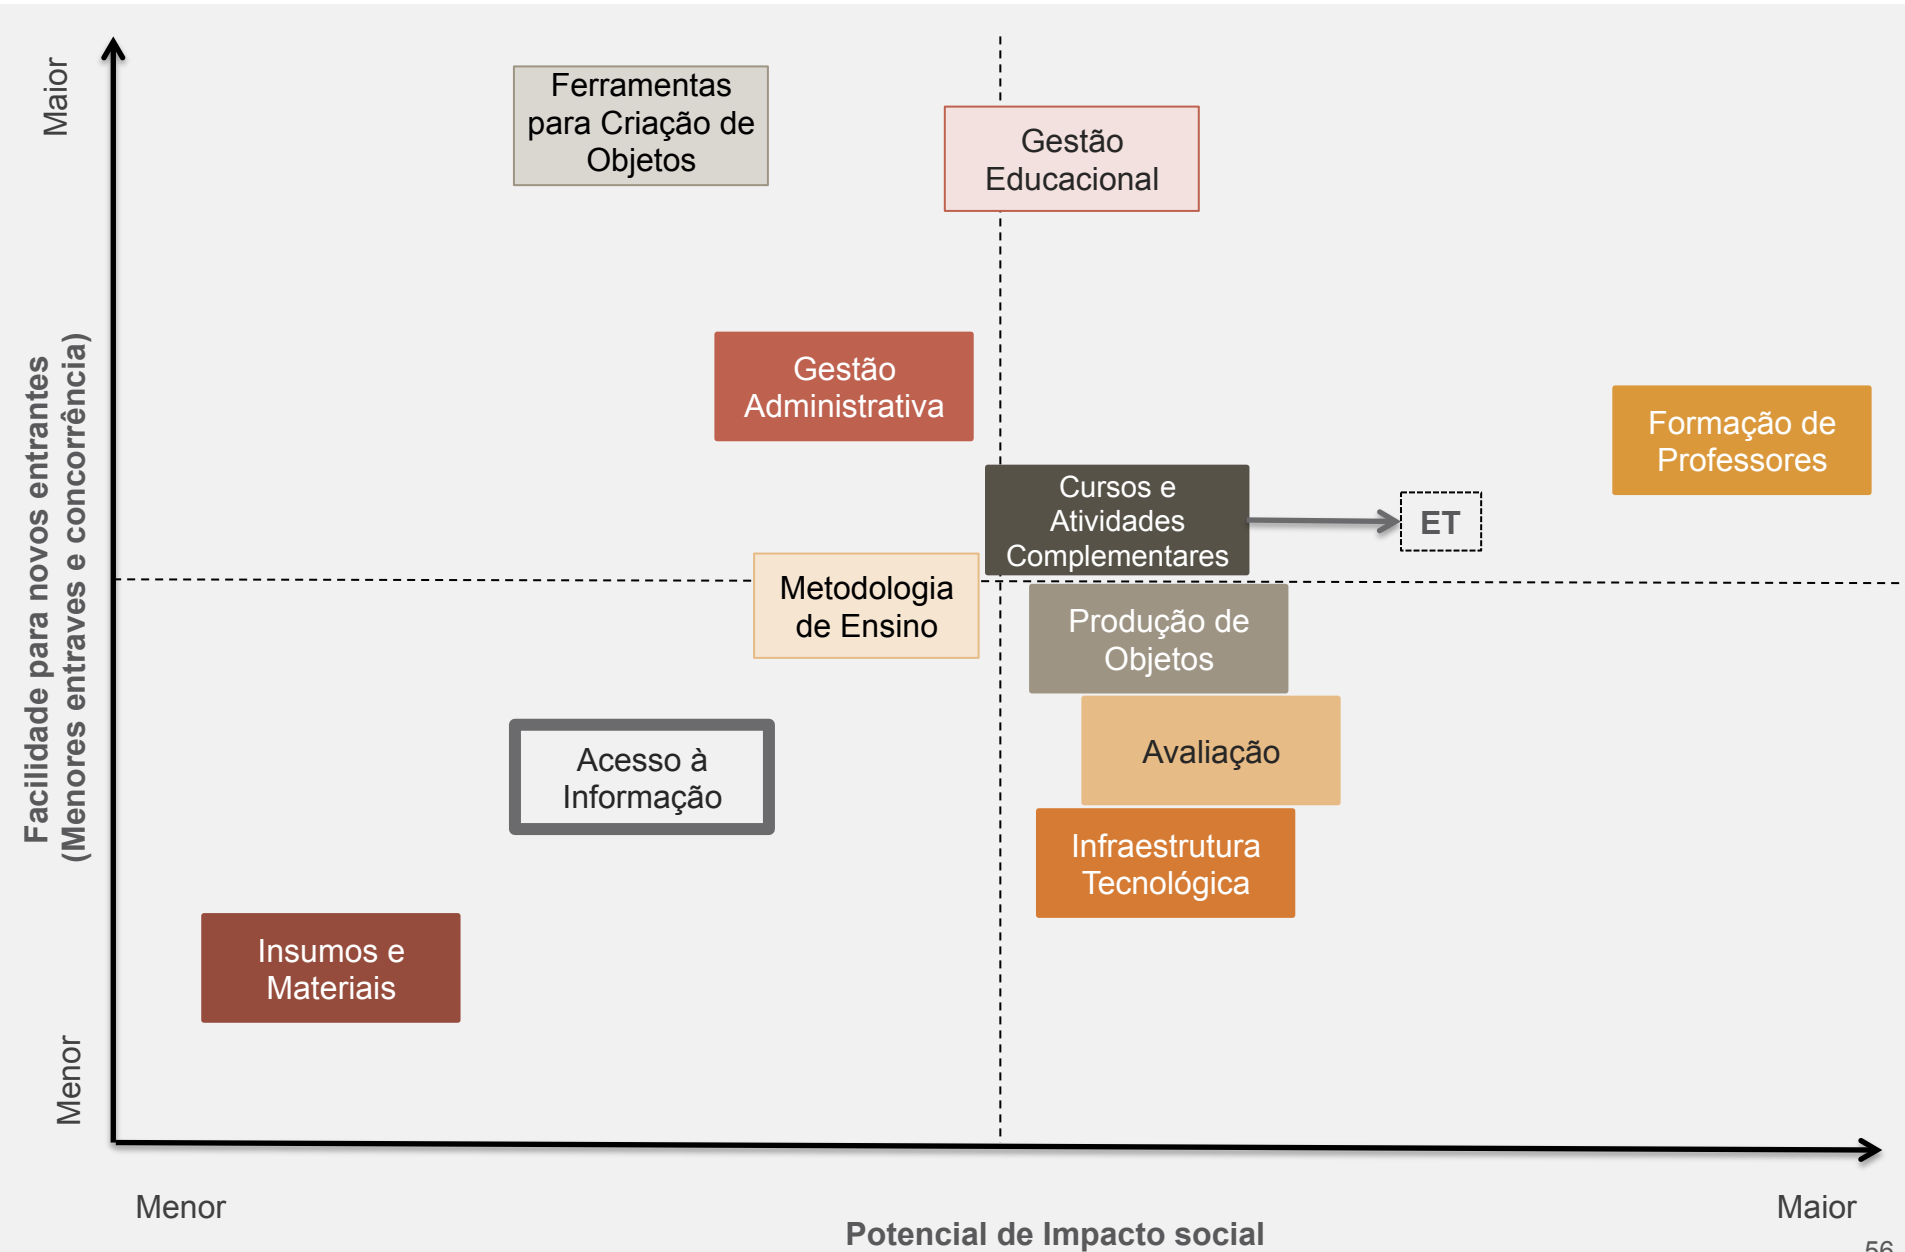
Maior

Facilidade para novos entrantes
(Menores entraves e concorrência)

Menor

Ferramentas para Criação de Objetos

Gestão Educacional

Gestão Administrativa

Formação de Professores

Cursos e Atividades Complementares

ET

Metodologia de Ensino

Produção de Objetos

Avaliação

Acesso à Informação

Infraestrutura Tecnológica

Insumos e Materiais

Menor

Potencial de Impacto social

Maior

56